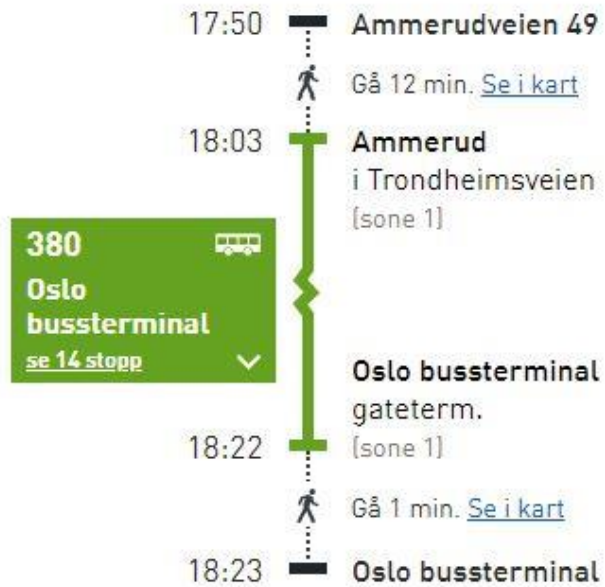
17:50 Ammerudveien 49

Gå 12 min. Se i kart

18:03 Ammerud
i Trondheimsveien
[sone 1]

380
Oslo bussterminal
se 14 stopp

Oslo bussterminal
gateterm.
18:22 [sone 1]

Gå 1 min. Se i kart

18:23 Oslo bussterminal